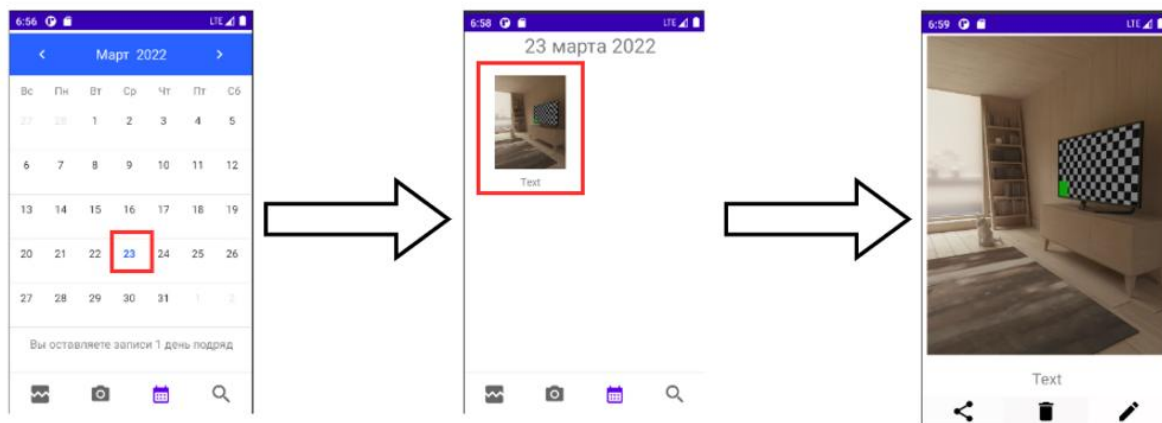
6:56 LTE

Март 2022

| Вс | Пн | Вт | Ср | Чт | Пт | Сб |
|---|---|---|---|---|---|---|
| 27 | 28 | 1 | 2 | 3 | 4 | 5 |
| 6 | 7 | 8 | 9 | 10 | 11 | 12 |
| 13 | 14 | 15 | 16 | 17 | 18 | 19 |
| 20 | 21 | 22 | 23 | 24 | 25 | 26 |
| 27 | 28 | 29 | 30 | 31 | 1 | 2 |

Вы оставляете записи 1 день подряд

6:58 LTE

23 марта 2022

Text

6:59 LTE

Text